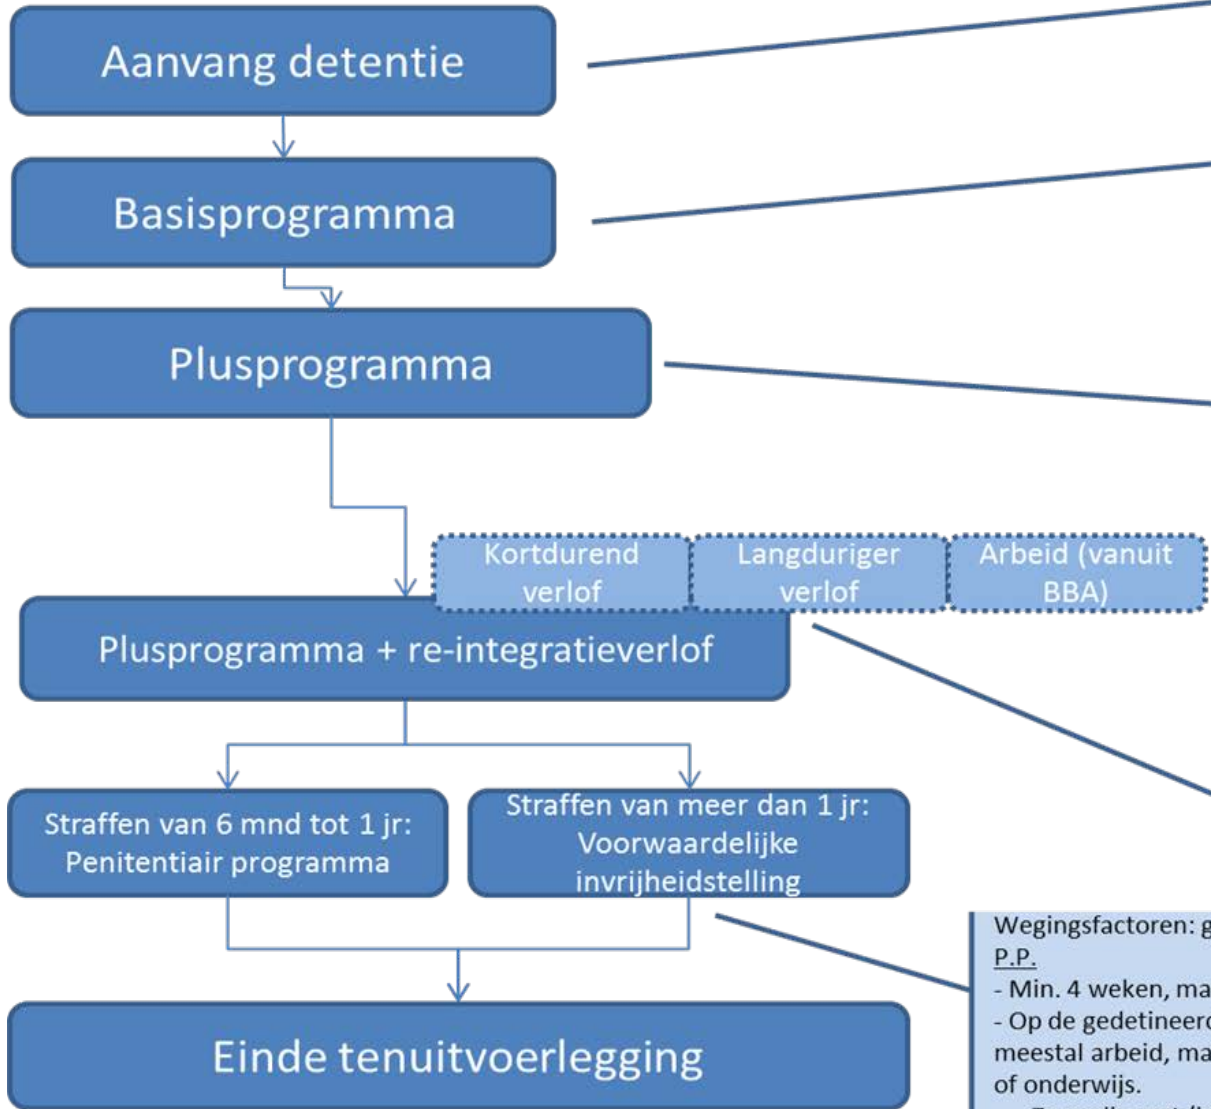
Aanvang detentie

Basisprogramma

Plusprogramma

Kortdurend verlof

Langduriger verlof

Arbeid (vanuit BBA)

Plusprogramma + re-integratieverlof

Straffen van 6 mnd tot 1 jr: Penitentiair programma

Straffen van meer dan 1 jr: Voorwaardelijke invrijheidstelling

Einde tenuitvoerlegging

Wegingsfactoren: g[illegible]
P.P.
- Min. 4 weken, ma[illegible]
- Op de gedetineerd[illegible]
meestal arbeid, ma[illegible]
of onderwijs.
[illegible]